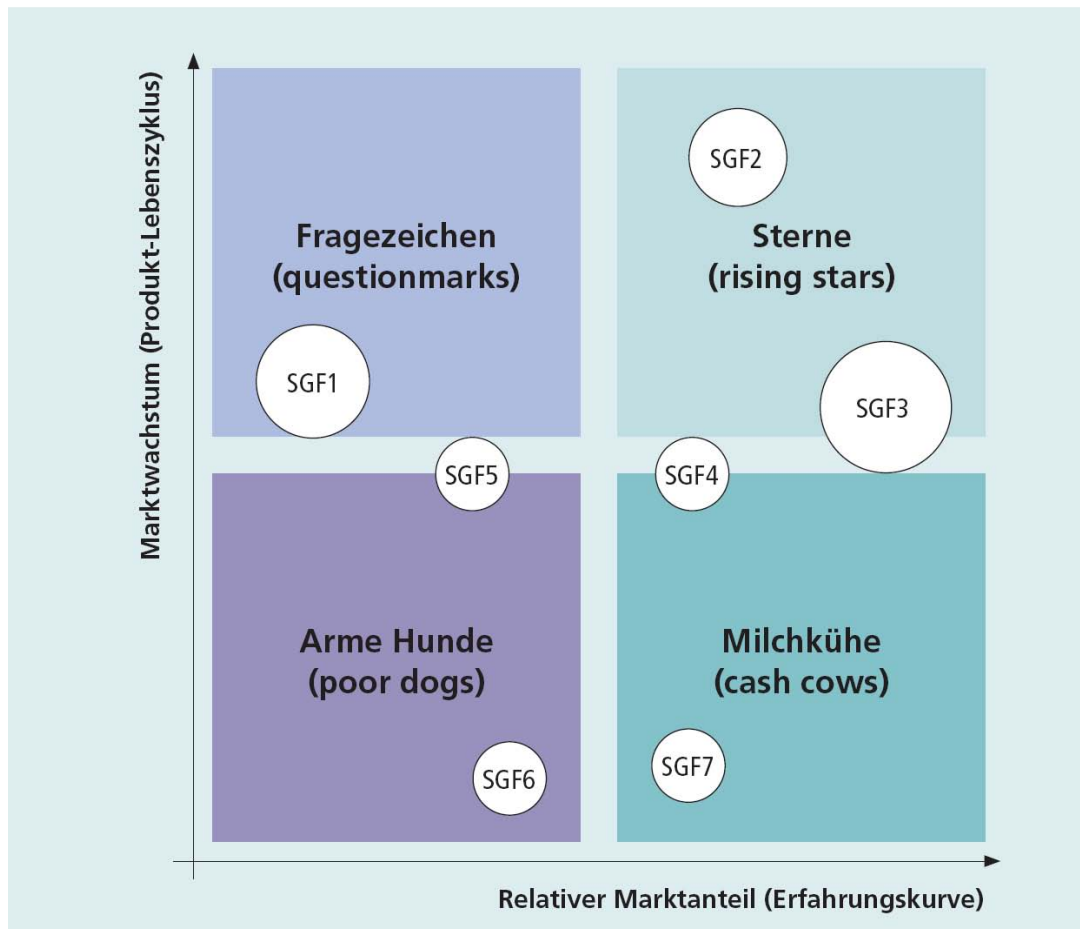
Marktwachstum (Produkt-Lebenszyklus)

Fragezeichen
(questionmarks)

SGF2

Sterne
(rising stars)

SGF1

SGF3

SGF5

SGF4

Arme Hunde
(poor dogs)

Milchkühe
(cash cows)

SGF6

SGF7

Relativer Marktanteil (Erfahrungskurve)